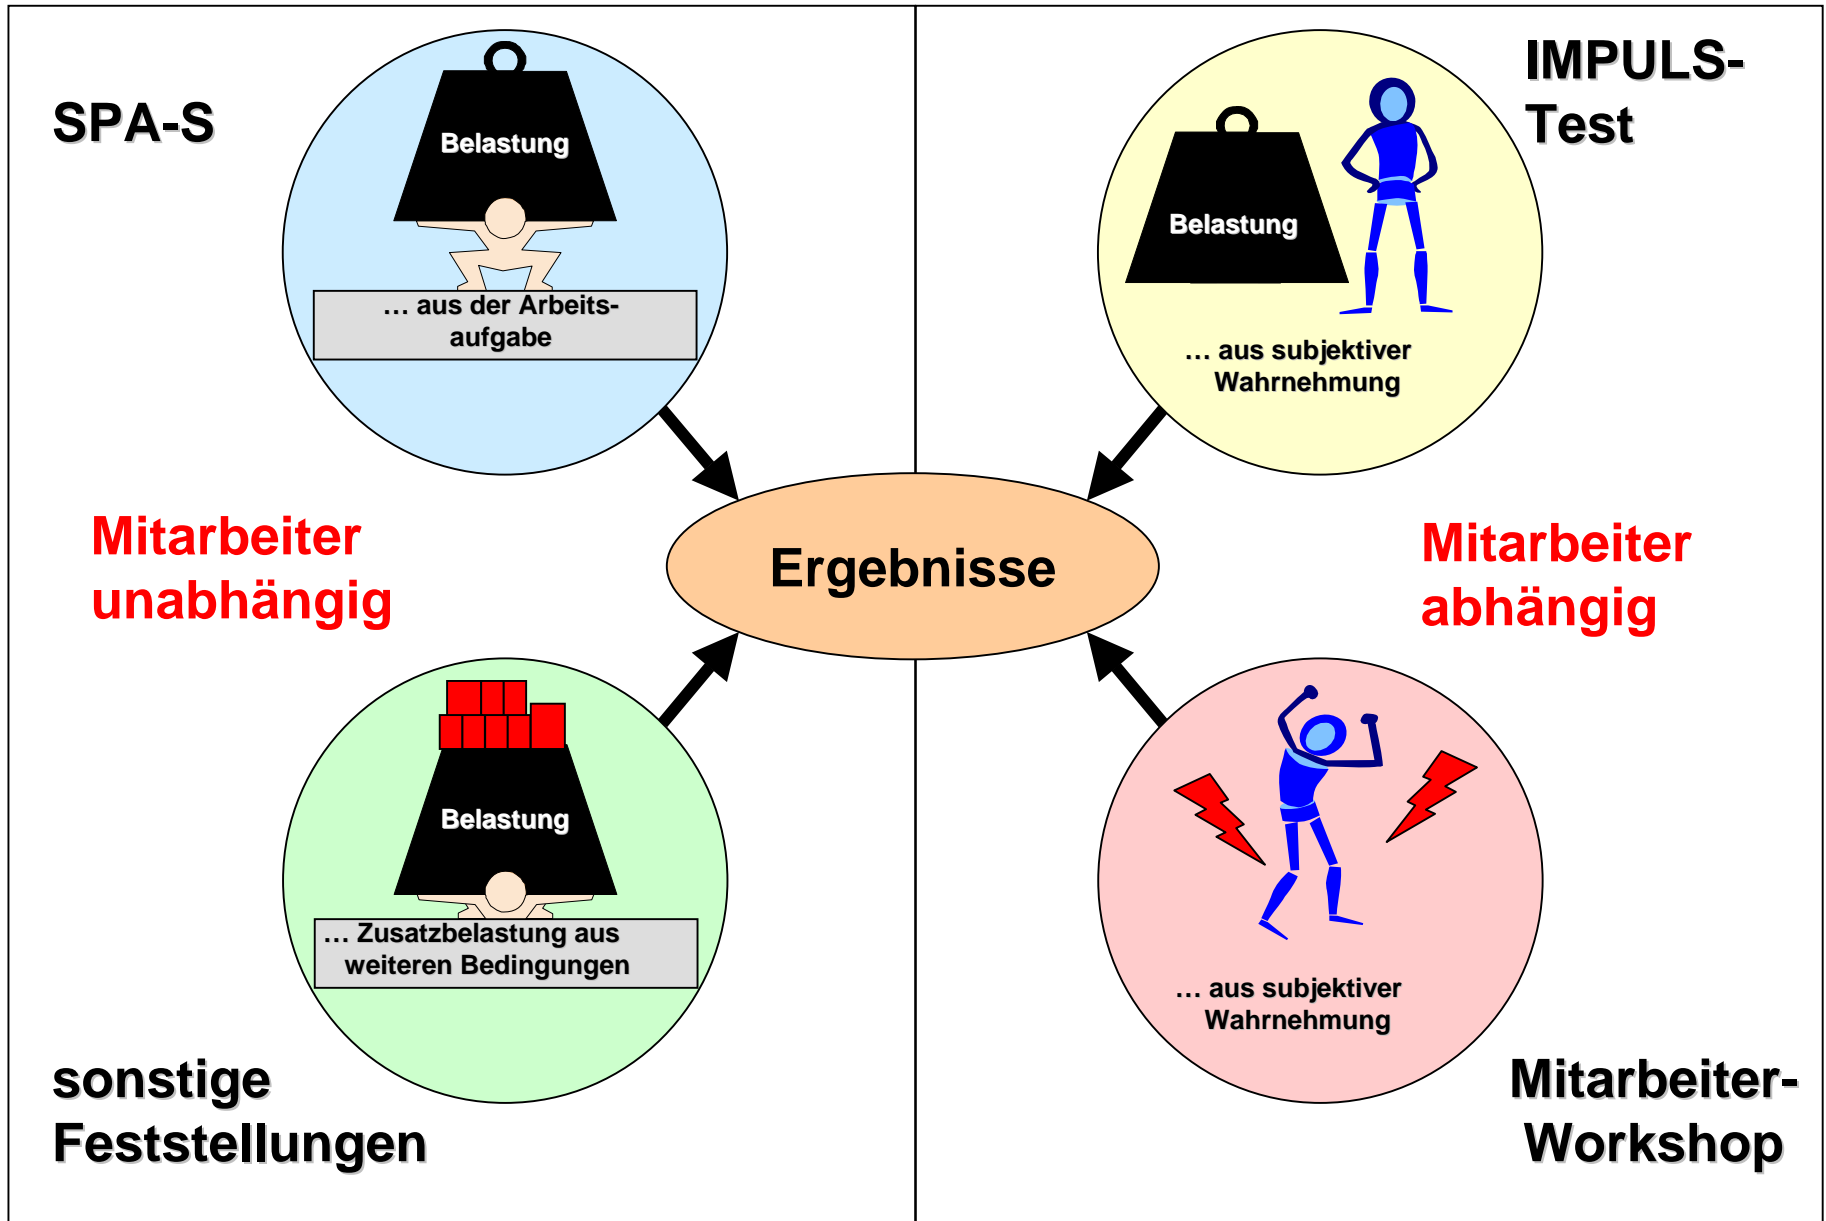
SPA-S

Belastung

… aus der Arbeitsaufgabe

IMPULS-Test

Belastung

… aus subjektiver Wahrnehmung

Mitarbeiter unabhängig

Ergebnisse

Mitarbeiter abhängig

Belastung

… Zusatzbelastung aus weiteren Bedingungen

… aus subjektiver Wahrnehmung

sonstige Feststellungen

Mitarbeiter-Workshop